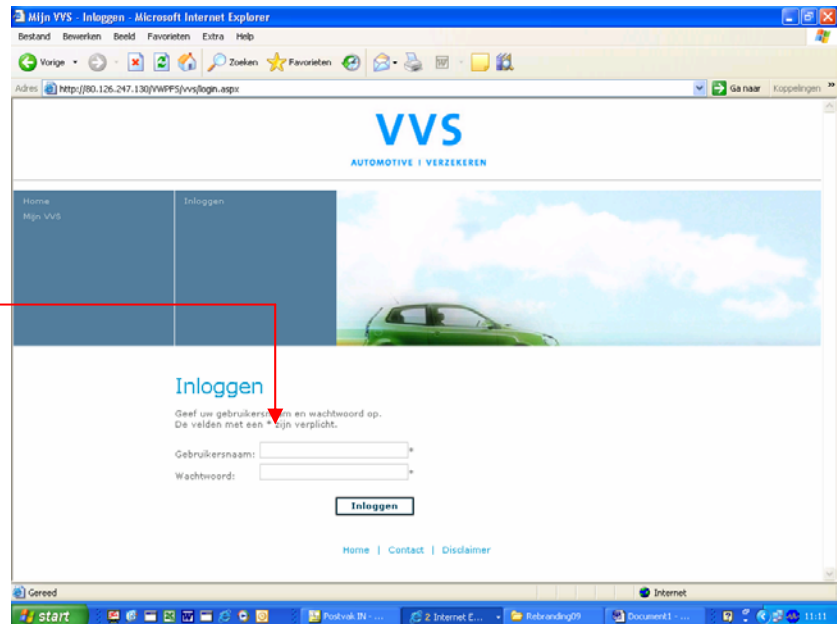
Mijn VVS - Inloggen - Microsoft Internet Explorer

Bestand Bewerken Beeld Favorieten Extra Help

Vorige Zoeken Favorieten

Adres http://80.126.247.130/VWPPS/vvs/login.aspx

Ga naar Koppelingen

VVS

AUTOMOTIVE | VERZEKEREN

Home
Mijn VVS

Inloggen

Inloggen

Geef uw gebruikers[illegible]m en wachtwoord op.
De velden met een * zijn verplicht.

Gebruikersnaam: *

Wachtwoord: *

Inloggen

Home | Contact | Disclaimer

Gereed

Internet

start

Postvak IN - ...

2 Internet E...

Rebranding09

Document1 - ...

11:11